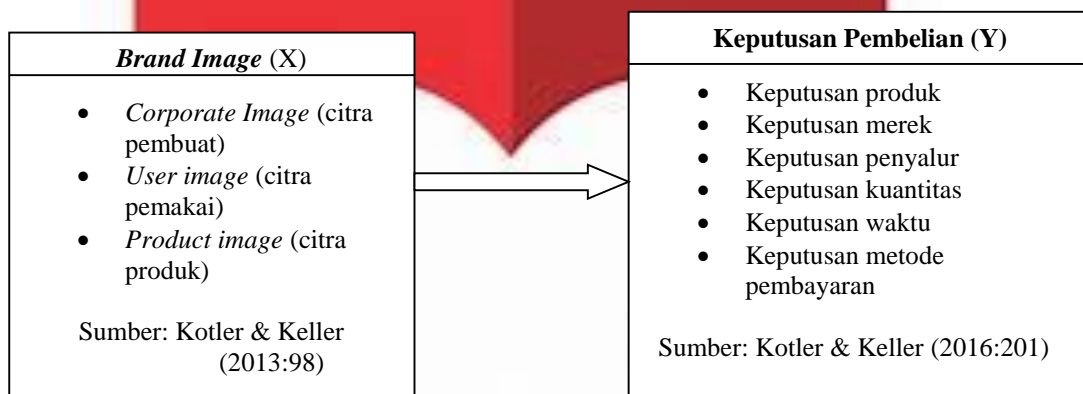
**Brand Image** (X)

- *Corporate Image* (citra pembuat)
- *User image* (citra pemakai)
- *Product image* (citra produk)

Sumber: Kotler & Keller (2013:98)

**Keputusan Pembelian (Y)**

- Keputusan produk
- Keputusan merek
- Keputusan penyalur
- Keputusan kuantitas
- Keputusan waktu
- Keputusan metode pembayaran

Sumber: Kotler & Keller (2016:201)